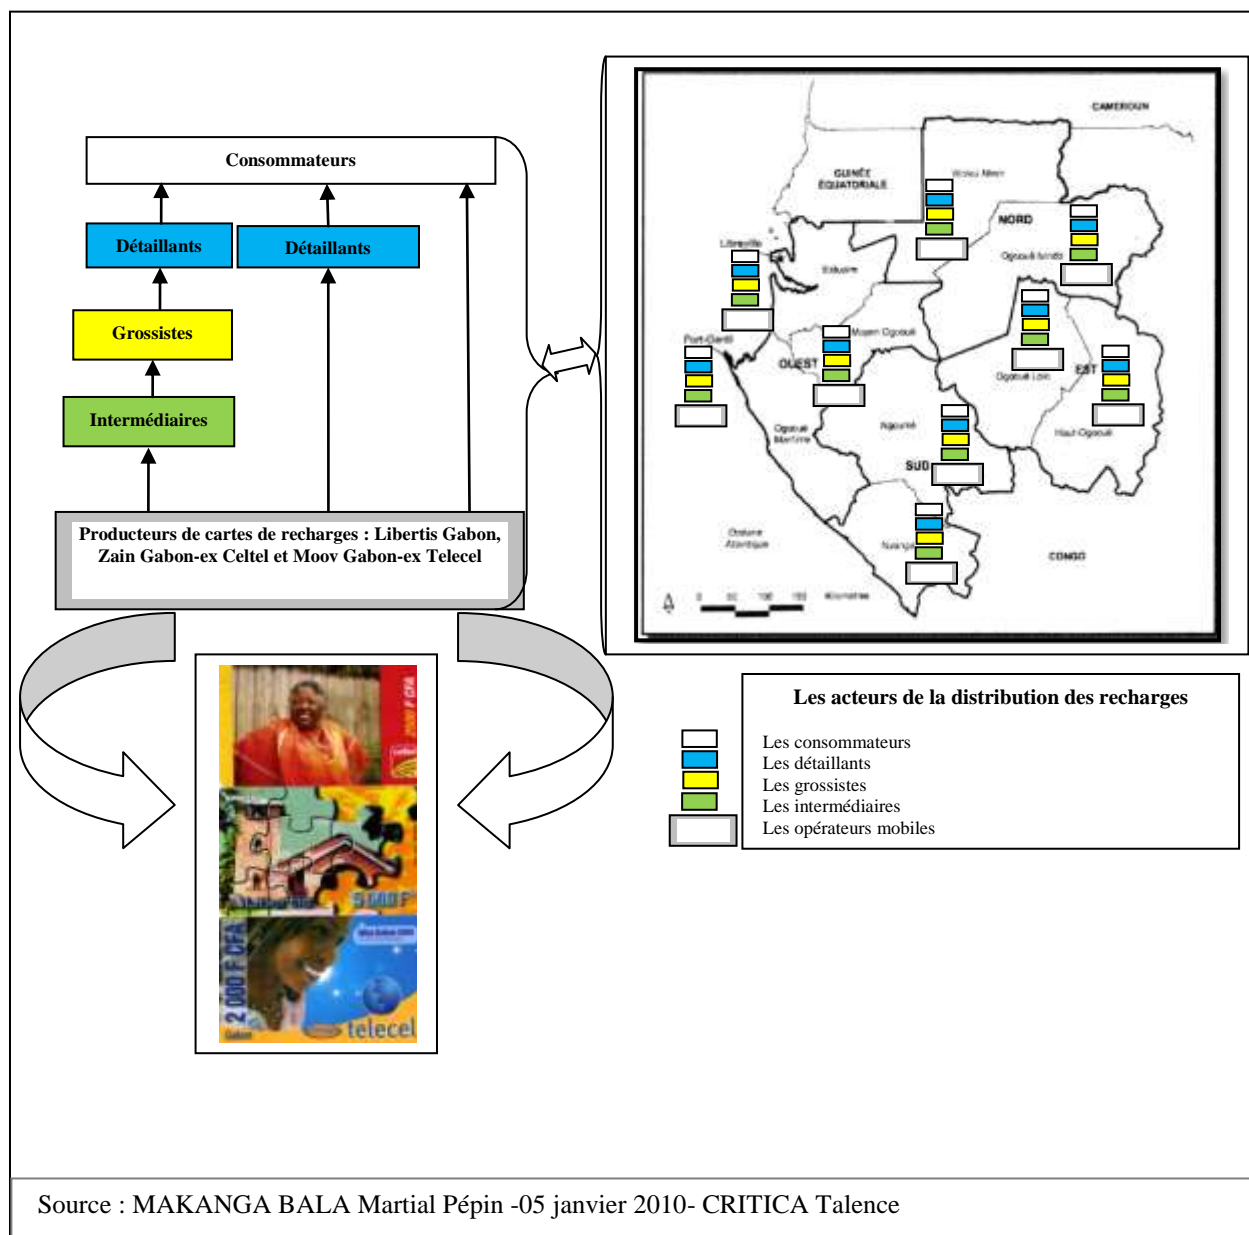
Consommateurs

Détaillants

Détaillants

Grossistes

Intermédiaires

Producteurs de cartes de recharges : Libertis Gabon, Zain Gabon-ex Celtel et Moov Gabon-ex Telecel

CAMEROUN

GUINÉE ÉQUATORIALE

Woleu Ntem

NORD

Ogooué Ivindo

Libreville

Estuaire

Moyen Ogooué

Port-Gentil

OUEST

Ogooué Lolo

EST

Ogooué Maritime

Ngounié

Haut-Ogooué

SUD

Océan Atlantique

Nyanga

CONGO

0 50 100 150 Kilomètres

Les acteurs de la distribution des recharges

Les consommateurs
Les détaillants
Les grossistes
Les intermédiaires
Les opérateurs mobiles

2 000 F CFA

5 000 F

2 000 F CFA

telecel

Source : MAKANGA BALA Martial Pépin -05 janvier 2010- CRITICA Talence